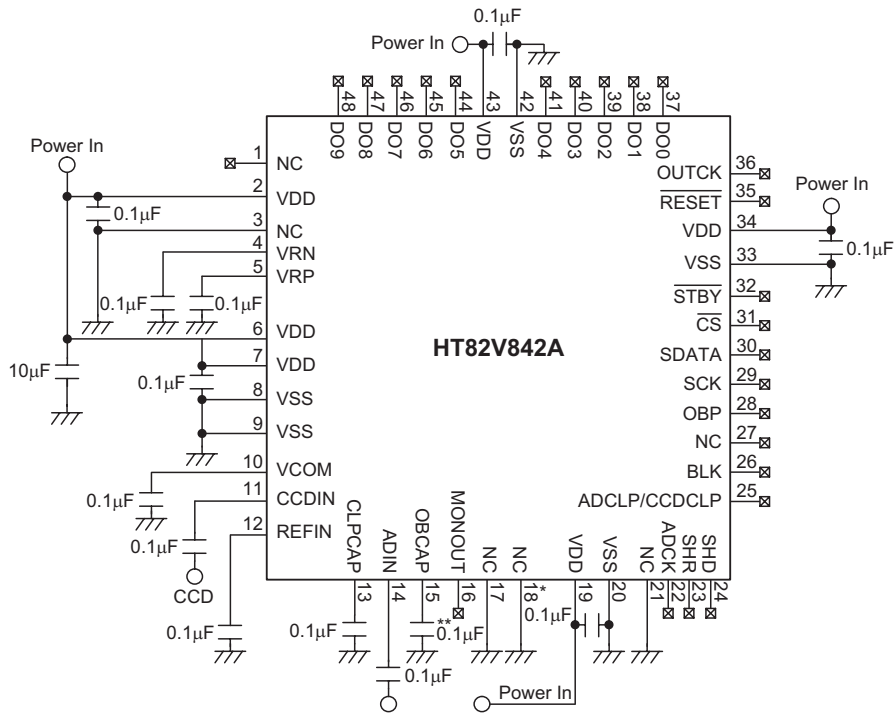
0.1μF
Power In
48 47 46 45 44 43 42 41 40 39 38 37
DO9 DO8 DO7 DO6 DO5 VDD VSS DO4 DO3 DO2 DO1 DO0

Power In
1 NC
2 VDD
0.1μF
3 NC
4 VRN
5 VRP
0.1μF 0.1μF
6 VDD
7 VDD
10μF
0.1μF
8 VSS
9 VSS
10 VCOM
0.1μF
11 CCDIN
0.1μF
CCD
12 REFIN
0.1μF

HT82V842A

OUTCK 36
$\overline{RESET}$ 35
Power In
VDD 34
0.1μF
VSS 33
$\overline{STBY}$ 32
$\overline{CS}$ 31
SDATA 30
SCK 29
OBP 28
NC 27
BLK 26
ADCLP/CCDCLP 25

CLPCAP ADIN OBCAP MONOUT NC NC VDD VSS NC ADCK SHR SHD
13 14 15 16 17 18* 19 20 21 22 23 24
0.1μF
** 0.1μF
0.1μF
0.1μF
Power In